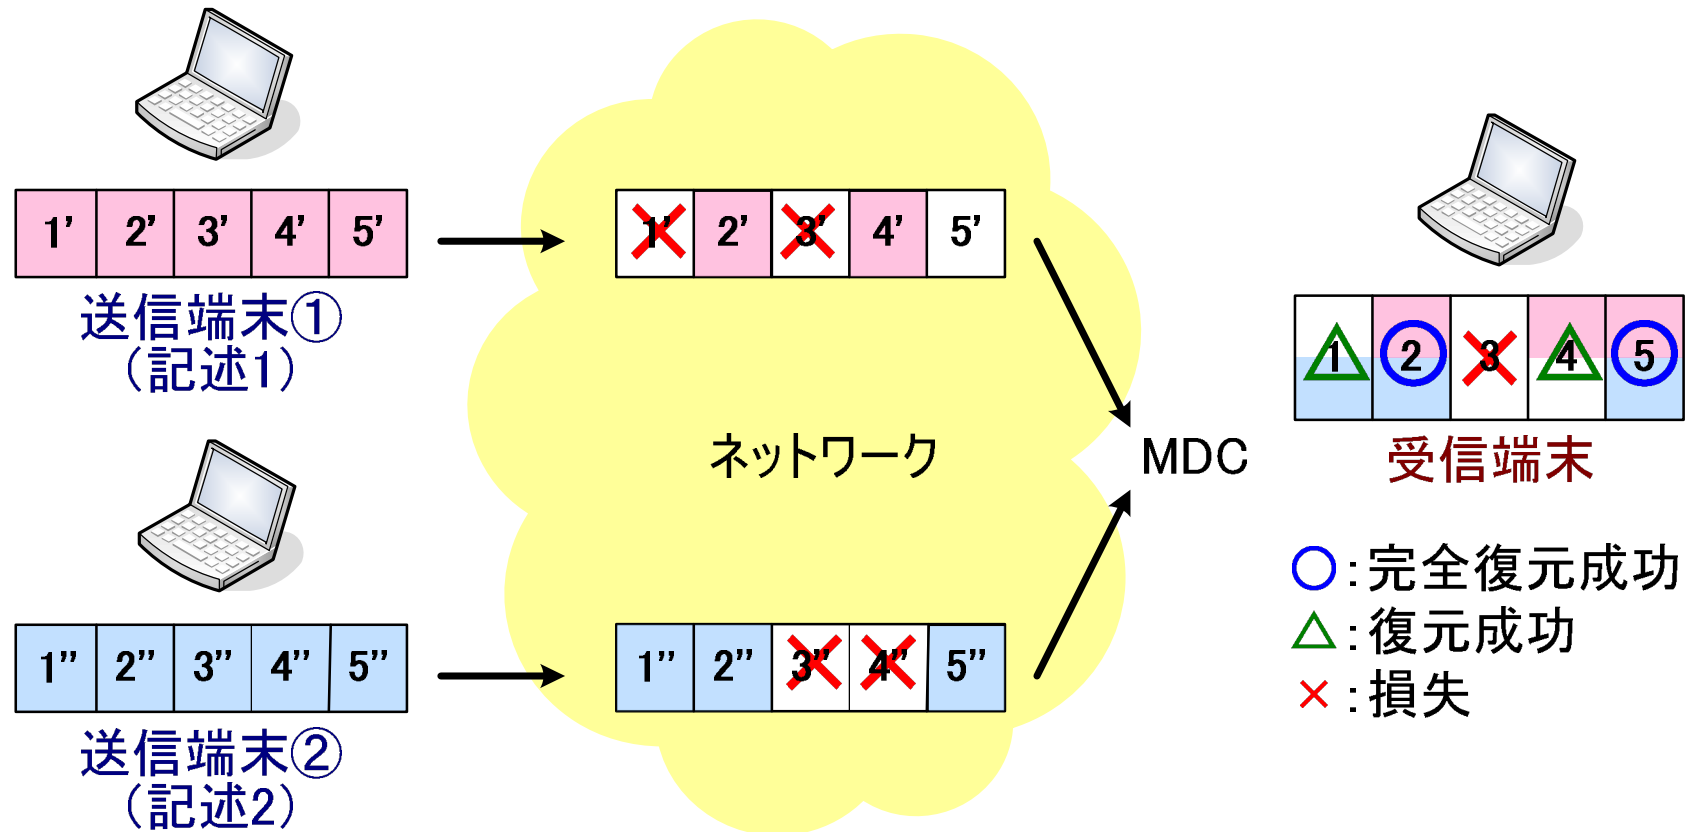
| 1' | 2' | 3' | 4' | 5' |
|---|---|---|---|---|

送信端末①
（記述1）

| 1' | 2' | 3' | 4' | 5' |
|---|---|---|---|---|

ネットワーク

MDC

| 1 | 2 | 3 | 4 | 5 |
|---|---|---|---|---|

受信端末

| 1'' | 2'' | 3'' | 4'' | 5'' |
|---|---|---|---|---|

送信端末②
（記述2）

| 1'' | 2'' | 3'' | 4'' | 5'' |
|---|---|---|---|---|

○：完全復元成功
△：復元成功
×：損失